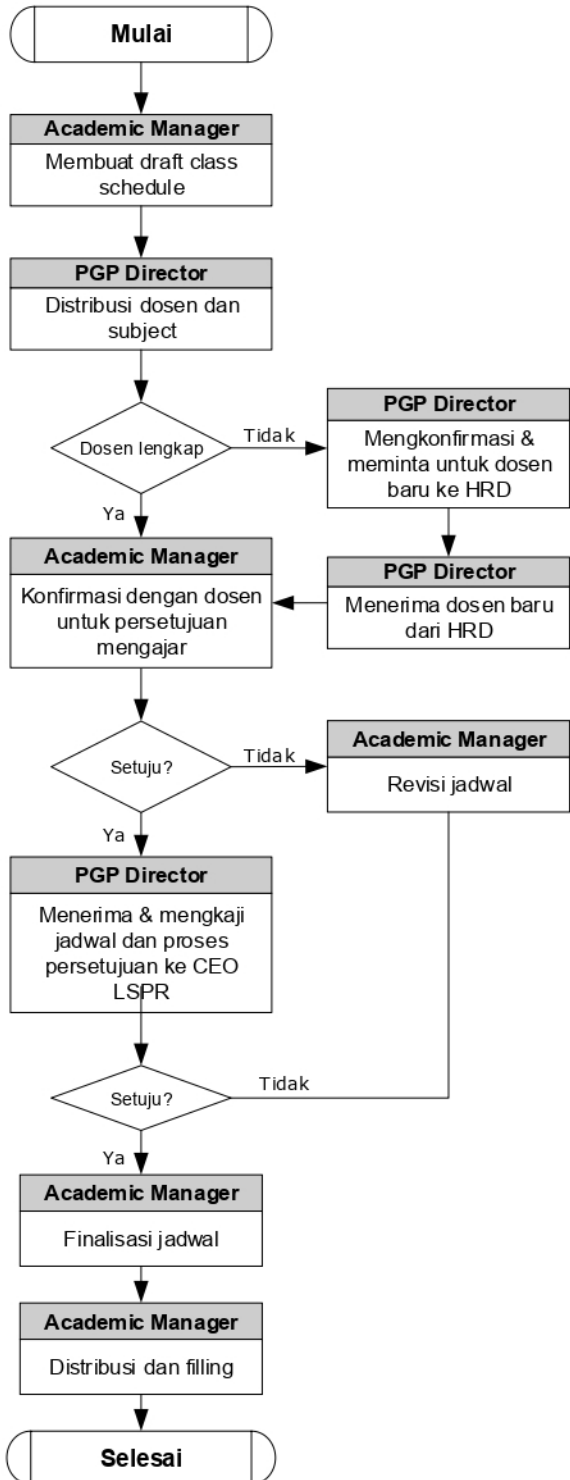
Mulai

Academic Manager
Membuat draft class schedule

PGP Director
Distribusi dosen dan subject

Dosen lengkap

Tidak

PGP Director
Mengkonfirmasi & meminta untuk dosen baru ke HRD

PGP Director
Menerima dosen baru dari HRD

Ya

Academic Manager
Konfirmasi dengan dosen untuk persetujuan mengajar

Setuju?

Tidak

Academic Manager
Revisi jadwal

Ya

PGP Director
Menerima & mengkaji jadwal dan proses persetujuan ke CEO LSPR

Setuju?

Tidak

Ya

Academic Manager
Finalisasi jadwal

Academic Manager
Distribusi dan filling

Selesai